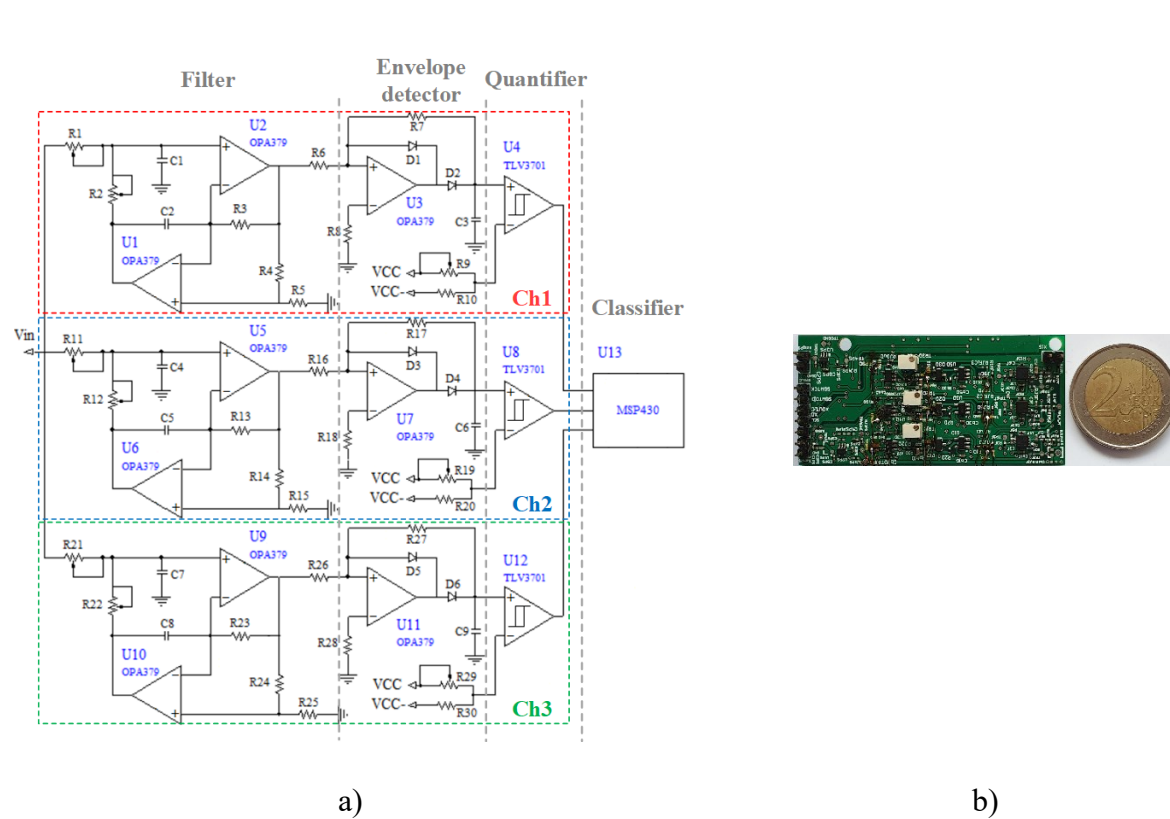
Filter
Envelope detector
Quantifier
Classifier

R1
U2
OPA379
C1
R2
C2
R3
U1
OPA379
R4
R5
R6
R7
D1
D2
U3
OPA379
R8
C3
U4
TLV3701
VCC
VCC-
R9
R10
Ch1

Vin
R11
U5
OPA379
C4
R12
C5
R13
U6
OPA379
R14
R15
R16
R17
D3
D4
U7
OPA379
R18
C6
U8
TLV3701
VCC
VCC-
R19
R20
Ch2
U13
MSP430

R21
U9
OPA379
C7
R22
C8
R23
U10
OPA379
R24
R25
R26
R27
D5
D6
U11
OPA379
R28
C9
U12
TLV3701
VCC
VCC-
R29
R30
Ch3

a)
b)